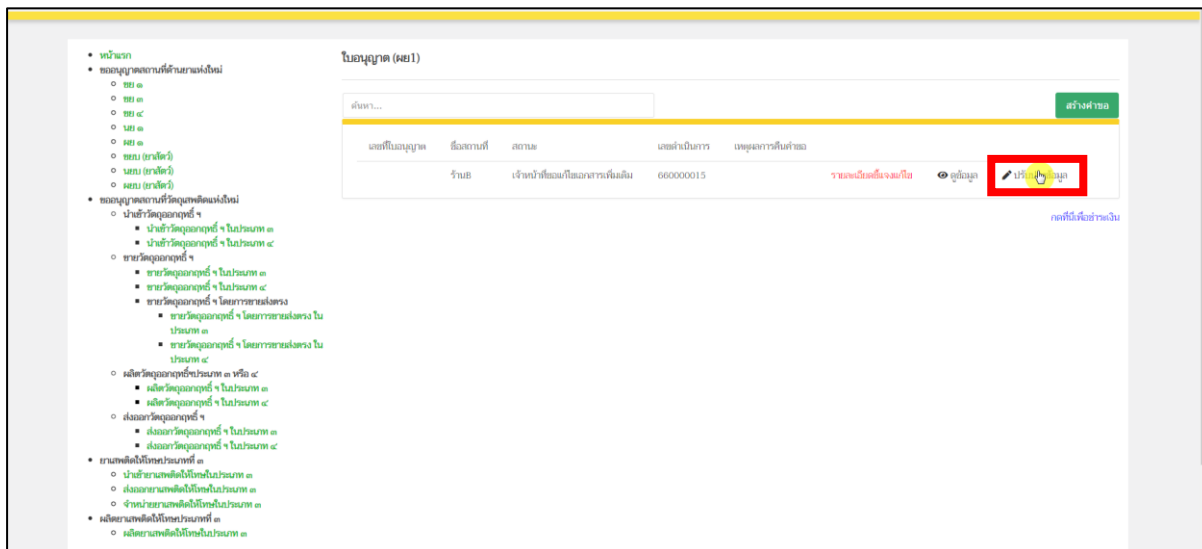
- หน้าแรก
- ขออนุญาตสถานที่ด้านยาแห่งใหม่
  - ขย ๑
  - ขย ๓
  - ขย ๔
  - นย ๑
  - ผย ๑
  - ขยบ (ยาสัตว์)
  - นยบ (ยาสัตว์)
  - ผยบ (ยาสัตว์)
- ขออนุญาตสถานที่วัตถุเสพติดแห่งใหม่
  - นำเข้าวัตถุออกฤทธิ์ ฯ
    - นำเข้าวัตถุออกฤทธิ์ ฯ ในประเภท ๓
    - นำเข้าวัตถุออกฤทธิ์ ฯ ในประเภท ๔
  - ขายวัตถุออกฤทธิ์ ฯ
    - ขายวัตถุออกฤทธิ์ ฯ ในประเภท ๓
    - ขายวัตถุออกฤทธิ์ ฯ ในประเภท ๔
    - ขายวัตถุออกฤทธิ์ ฯ โดยการขายส่งตรง
      - ขายวัตถุออกฤทธิ์ ฯ โดยการขายส่งตรง ในประเภท ๓
      - ขายวัตถุออกฤทธิ์ ฯ โดยการขายส่งตรง ในประเภท ๔
  - ผลิตวัตถุออกฤทธิ์ฯประเภท ๓ หรือ ๔
    - ผลิตวัตถุออกฤทธิ์ ฯ ในประเภท ๓
    - ผลิตวัตถุออกฤทธิ์ ฯ ในประเภท ๔
  - ส่งออกวัตถุออกฤทธิ์ ฯ
    - ส่งออกวัตถุออกฤทธิ์ ฯ ในประเภท ๓
    - ส่งออกวัตถุออกฤทธิ์ ฯ ในประเภท ๔
- ยาเสพติดให้โทษประเภทที่ ๓
  - นำเข้ายาเสพติดให้โทษในประเภท ๓
  - ส่งออกยาเสพติดให้โทษในประเภท ๓
  - จำหน่ายยาเสพติดให้โทษในประเภท ๓
- ผลิตยาเสพติดให้โทษประเภทที่ ๓
  - ผลิตยาเสพติดให้โทษในประเภท ๓

ใบอนุญาต (ผย1)

ค้นหา...

สร้างคำขอ

| เลขที่ใบอนุญาต | ชื่อสถานที่ | สถานะ | เลขดำเนินการ | เหตุผลการคืนคำขอ | | | |
|---|---|---|---|---|---|---|---|
| | ร้านB | เจ้าหน้าที่ขอแก้ไขเอกสารเพิ่มเติม | 660000015 | | รายละเอียดชี้แจงแก้ไข | ดูข้อมูล | ปรับ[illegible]ข้อมูล |

กดที่นี่เพื่อชำระเงิน